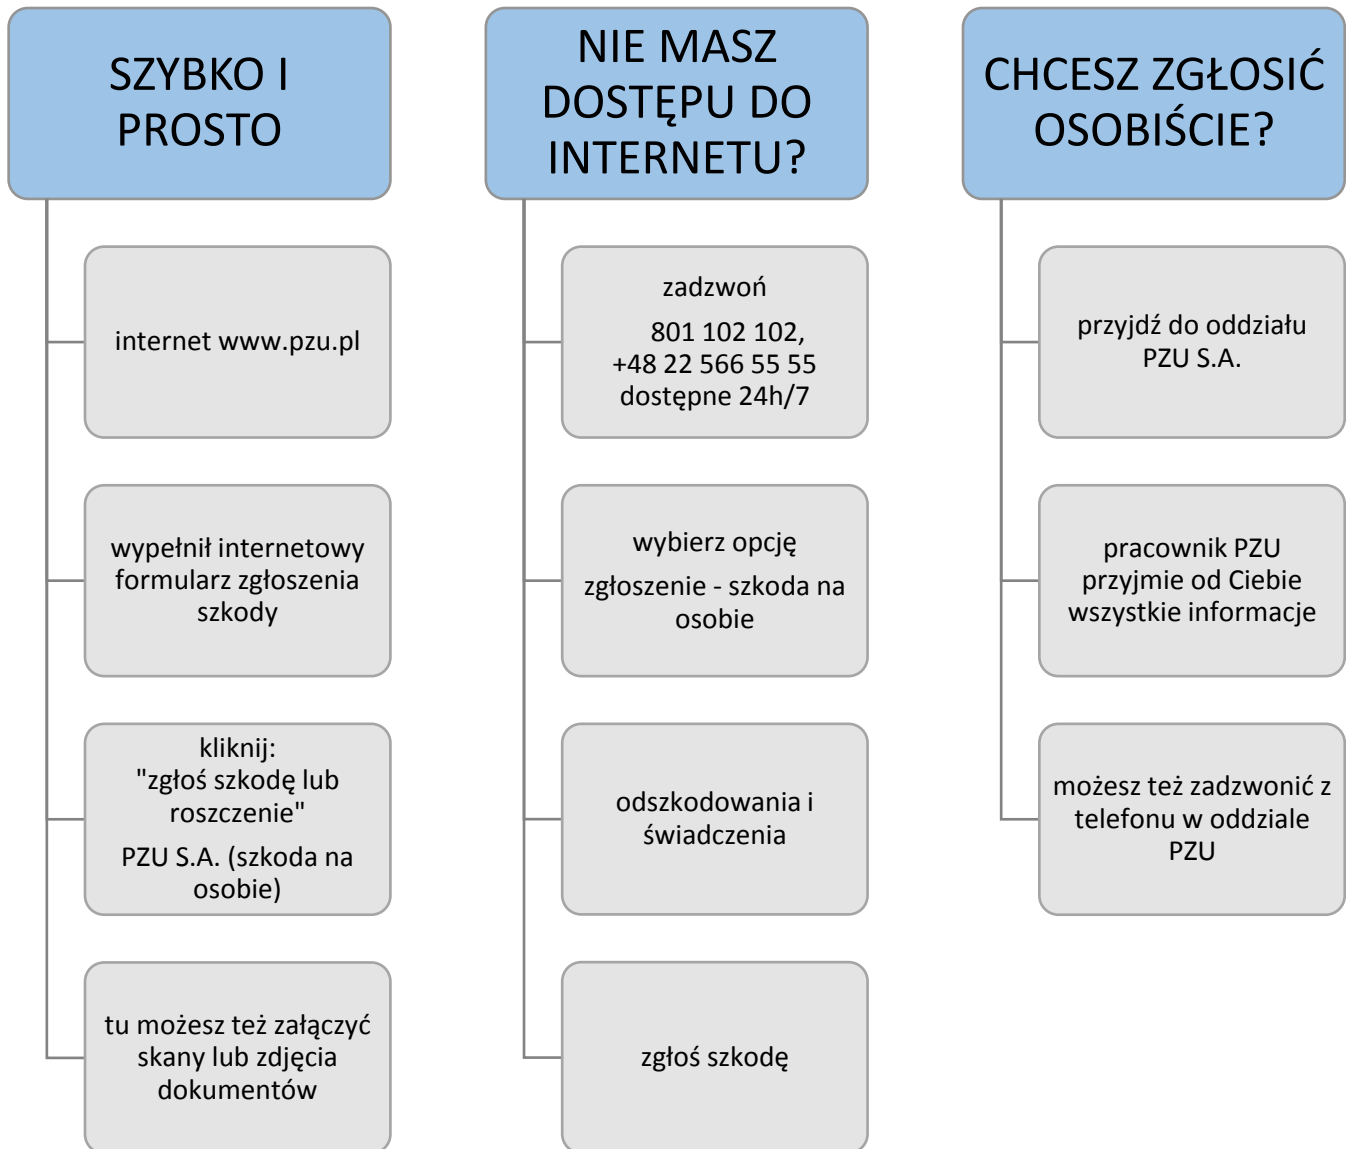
SZYBKO I PROSTO

internet www.pzu.pl

wypełnił internetowy formularz zgłoszenia szkody

kliknij: "zgłoś szkodę lub roszczenie"

PZU S.A. (szkoda na osobie)

tu możesz też załączyć skany lub zdjęcia dokumentów

NIE MASZ DOSTĘPU DO INTERNETU?

zadzwoń

801 102 102, +48 22 566 55 55 dostępne 24h/7

wybierz opcję

zgłoszenie - szkoda na osobie

odszkodowania i świadczenia

zgłoś szkodę

CHCESZ ZGŁOSIĆ OSOBIŚCIE?

przyjdź do oddziału PZU S.A.

pracownik PZU przyjmie od Ciebie wszystkie informacje

możesz też zadzwonić z telefonu w oddziale PZU